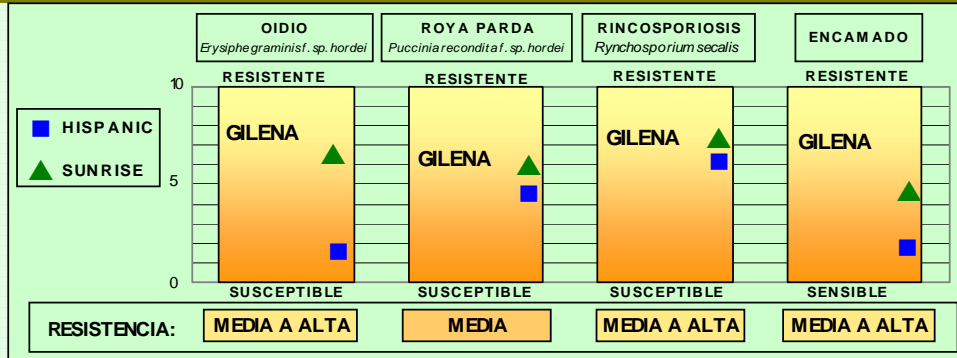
OIDIO
Erysiphe graminis f. sp. hordei

ROYA PARDA
Puccinia reconditaf. sp. hordei

RINCOSPORIOSIS
Rynchosporium secalis

ENCAMADO

HISPANIC
SUNRISE

10
5
0

RESISTENTE
GILENA
SUSCEPTIBLE

RESISTENTE
GILENA
SUSCEPTIBLE

RESISTENTE
GILENA
SUSCEPTIBLE

RESISTENTE
GILENA
SENSIBLE

RESISTENCIA: MEDIA A ALTA MEDIA MEDIA A ALTA MEDIA A ALTA